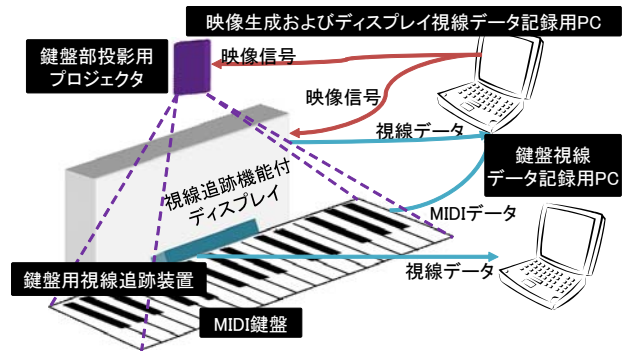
映像生成およびディスプレイ視線データ記録用PC

鍵盤部投影用
プロジェクタ

映像信号

映像信号

視線データ

鍵盤視線
データ記録用PC

視線追跡機能付
ディスプレイ

MIDIデータ

視線データ

鍵盤用視線追跡装置

MIDI鍵盤